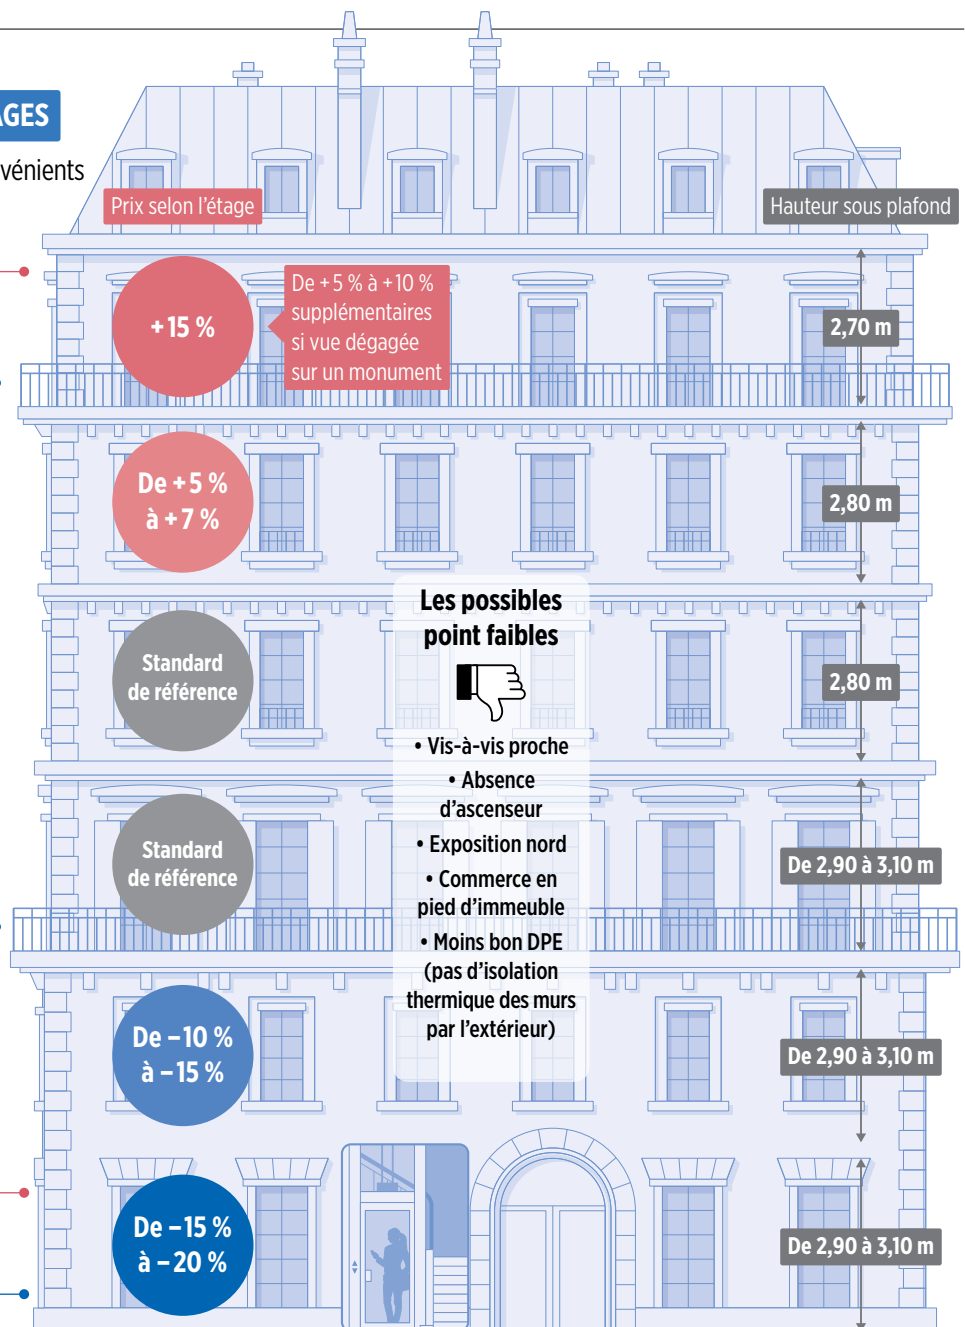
AGES

vénients

Prix selon l'étage

Hauteur sous plafond

+ 15 %

De + 5 % à + 10 % supplémentaires si vue dégagée sur un monument

2,70 m

De + 5 % à + 7 %

2,80 m

Les possibles point faibles

Standard de référence

2,80 m

• Vis-à-vis proche

• Absence d'ascenseur

Standard de référence

• Exposition nord

De 2,90 à 3,10 m

• Commerce en pied d'immeuble

• Moins bon DPE (pas d'isolation thermique des murs par l'extérieur)

De – 10 % à – 15 %

De 2,90 à 3,10 m

De – 15 % à – 20 %

De 2,90 à 3,10 m